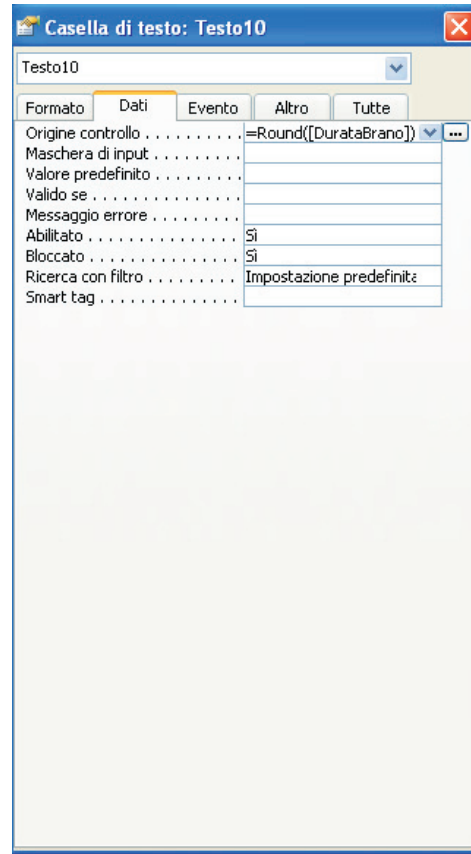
Casella di testo: Testo10

Testo10

Formato | Dati | Evento | Altro | Tutte

| | |
|---|---|
| Origine controllo . . . . . . . . . . | =Round([DurataBrano]) |
| Maschera di input . . . . . . . . . | |
| Valore predefinito . . . . . . . . . | |
| Valido se . . . . . . . . . . . . . . . | |
| Messaggio errore . . . . . . . . . | |
| Abilitato . . . . . . . . . . . . . . . | Sì |
| Bloccato . . . . . . . . . . . . . . . | Sì |
| Ricerca con filtro . . . . . . . . . | Impostazione predefinita |
| Smart tag . . . . . . . . . . . . . . | |